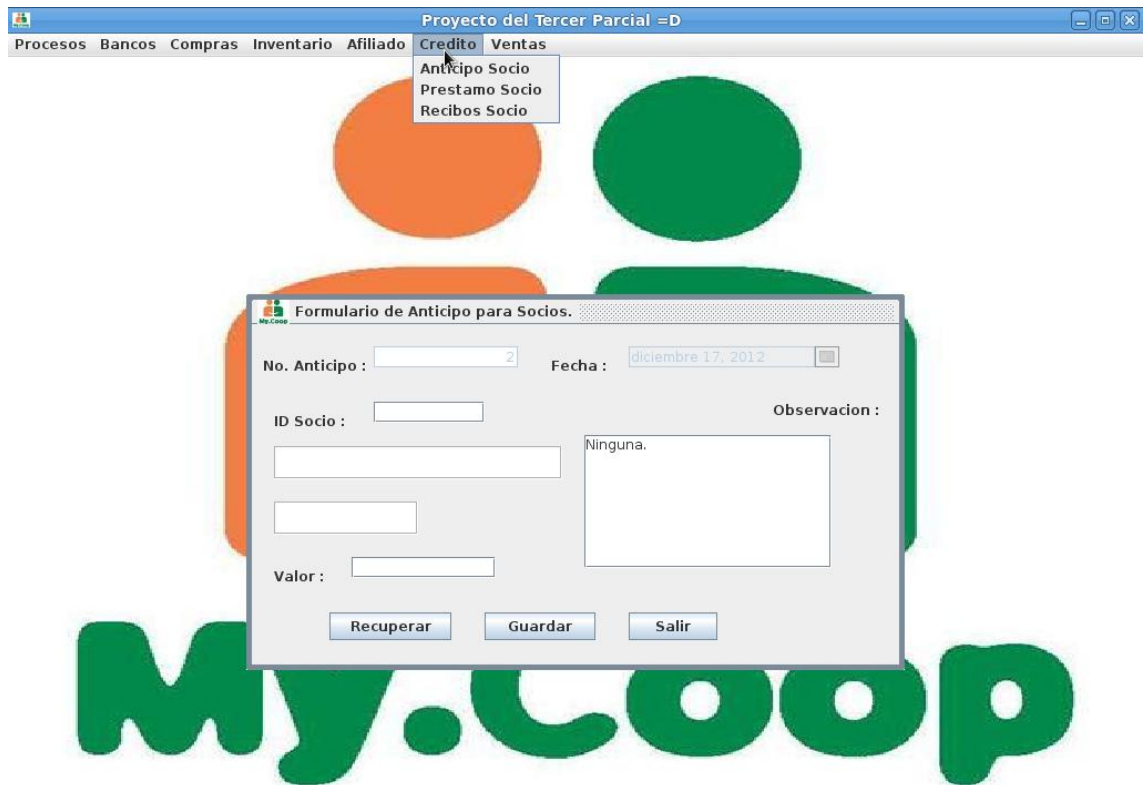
Proyecto del Tercer Parcial =D

Procesos Bancos Compras Inventario Afiliado Credito Ventas

Anticipo Socio
Prestamo Socio
Recibos Socio

My.Coop

Formulario de Anticipo para Socios.

No. Anticipo : 2

Fecha : diciembre 17, 2012

ID Socio :

Observacion :

Ninguna.

Valor :

Recuperar Guardar Salir

My.Coop